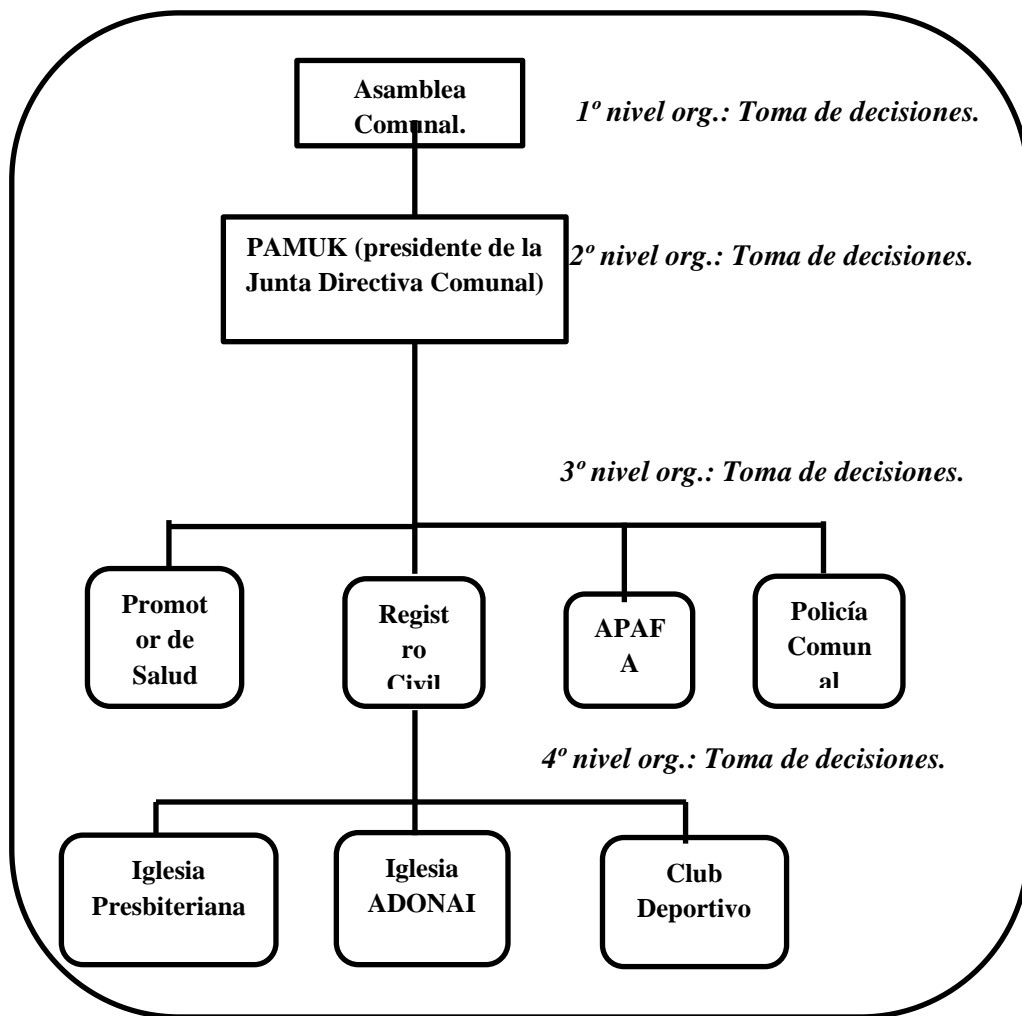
Asamblea Comunal.

1º nivel org.: Toma de decisiones.

PAMUK (presidente de la Junta Directiva Comunal)

2º nivel org.: Toma de decisiones.

3º nivel org.: Toma de decisiones.

Promotor de Salud

Registro Civil

APAFA

Policía Comunal

4º nivel org.: Toma de decisiones.

Iglesia Presbiteriana

Iglesia ADONAI

Club Deportivo